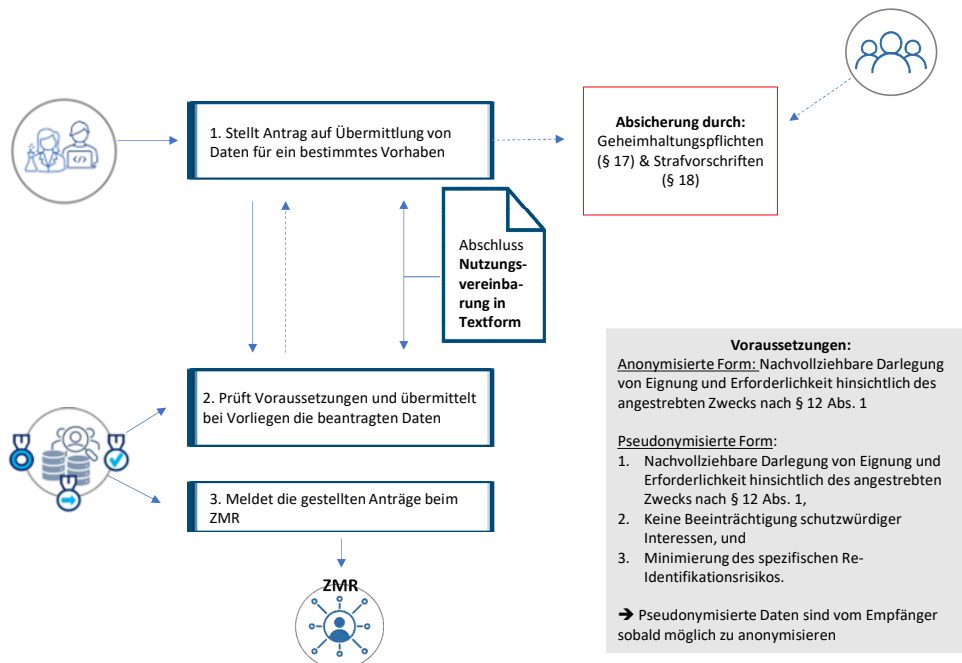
1. Stellt Antrag auf Übermittlung von Daten für ein bestimmtes Vorhaben

**Absicherung durch:**
Geheimhaltungspflichten (§ 17) & Strafvorschriften (§ 18)

Abschluss **Nutzungsvereinbarung in Textform**

**Voraussetzungen:**
Anonymisierte Form: Nachvollziehbare Darlegung von Eignung und Erforderlichkeit hinsichtlich des angestrebten Zwecks nach § 12 Abs. 1

Pseudonymisierte Form:
1. Nachvollziehbare Darlegung von Eignung und Erforderlichkeit hinsichtlich des angestrebten Zwecks nach § 12 Abs. 1,
2. Keine Beeinträchtigung schutzwürdiger Interessen, und
3. Minimierung des spezifischen Re-Identifikationsrisikos.

➔ Pseudonymisierte Daten sind vom Empfänger sobald möglich zu anonymisieren

2. Prüft Voraussetzungen und übermittelt bei Vorliegen die beantragten Daten

3. Meldet die gestellten Anträge beim ZMR

ZMR